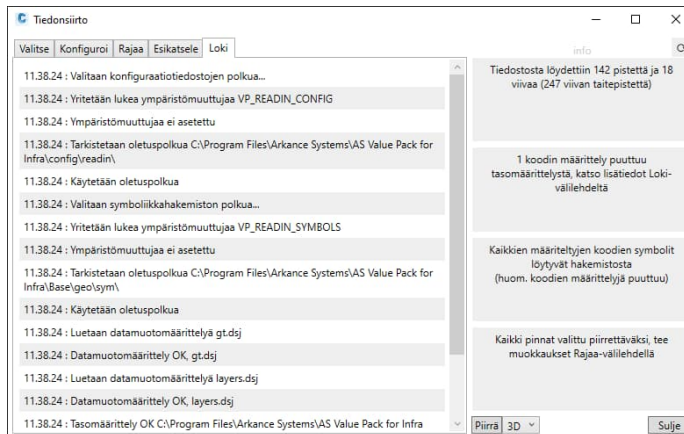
Tiedonsiirto

Valitse | Konfiguroi | Rajaa | Esikatsele | Loki

11.38.24 : Valitaan konfiguraatiotiedostojen polkua...

11.38.24 : Yritetään lukea ympäristömuuttujaa VP_READIN_CONFIG

11.38.24 : Ympäristömuuttujaa ei asetettu

11.38.24 : Tarkistetaan oletuspolkua C:\Program Files\Arkance Systems\AS Value Pack for Infra\config\readin\

11.38.24 : Käytetään oletuspolkua

11.38.24 : Valitaan symboliikkahakemiston polkua...

11.38.24 : Yritetään lukea ympäristömuuttujaa VP_READIN_SYMBOLS

11.38.24 : Ympäristömuuttujaa ei asetettu

11.38.24 : Tarkistetaan oletuspolkua C:\Program Files\Arkance Systems\AS Value Pack for Infra\Base\geo\sym\

11.38.24 : Käytetään oletuspolkua

11.38.24 : Luetaan datamuotomäärittelyä gt.dsj

11.38.24 : Datamuotomäärittely OK, gt.dsj

11.38.24 : Luetaan datamuotomäärittelyä layers.dsj

11.38.24 : Datamuotomäärittely OK, layers.dsj

11.38.24 : Tasomäärittely OK C:\Program Files\Arkance Systems\AS Value Pack for Infra

info

Tiedostosta löydettiin 142 pistettä ja 18 viivaa (247 viivan taitepistettä)

1 koodin määrittely puuttuu tasomäärittelystä, katso lisätiedot Loki-välilehdeltä

Kaikkien määriteltyjen koodien symbolit löytyivät hakemistosta
(huom. koodien määrittelyjä puuttuu)

Kaikki pinnat valittu piirrettäväksi, tee muokkaukset Rajaa-välilehdellä

Piirrä | 3D | Sulje